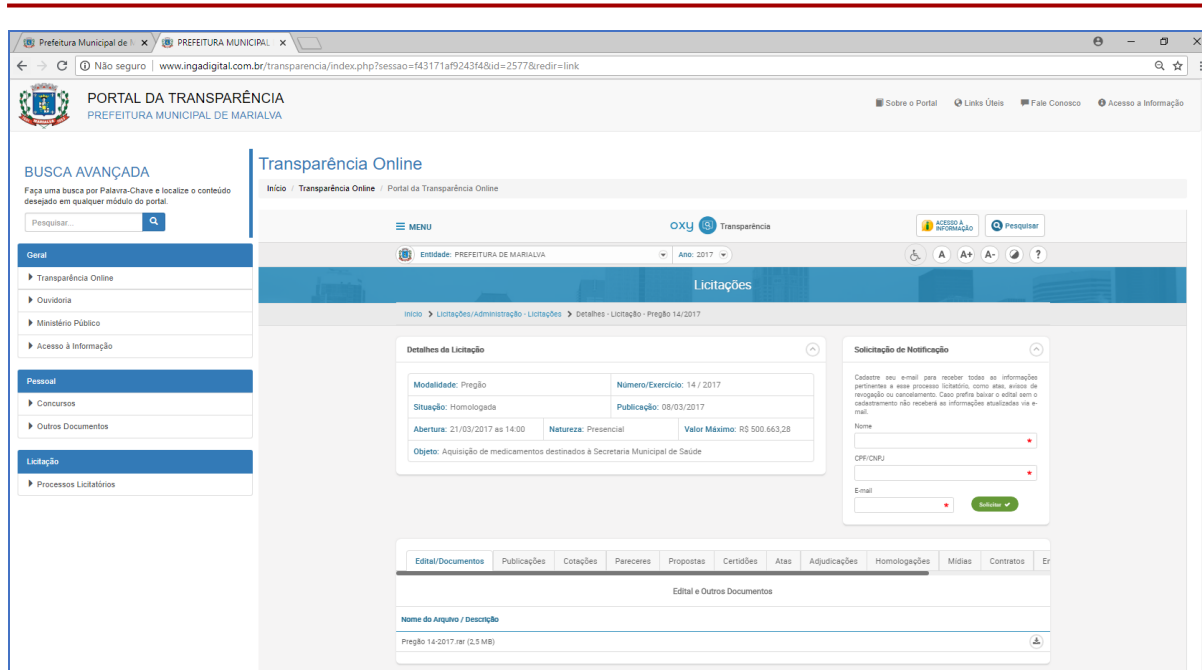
Prefeitura Municipal de M ×	PREFEITURA MUNICIPAL ×

Não seguro | www.ingadigital.com.br/transparencia/index.php?sessao=f43171af9243f4&id=2577&redir=link

PORTAL DA TRANSPARÊNCIA
PREFEITURA MUNICIPAL DE MARIALVA

Sobre o Portal	Links Úteis	Fale Conosco	Acesso a Informação

BUSCA AVANÇADA
Faça uma busca por Palavra-Chave e localize o conteúdo desejado em qualquer módulo do portal.

Pesquisar...

Geral
Transparência Online
Ouvidoria
Ministério Público
Acesso à Informação

Pessoal
Concursos
Outros Documentos

Licitação
Processos Licitatórios

Transparência Online
Início / Transparência Online / Portal da Transparência Online

MENU	oxy Transparência	ACESSO À INFORMAÇÃO	Pesquisar

Entidade: PREFEITURA DE MARIALVA	Ano: 2017	A	A+	A-	?

Licitações

Início > Licitações/Administração - Licitações > Detalhes - Licitação - Pregão 14/2017

Detalhes da Licitação

Modalidade: Pregão	Número/Exercício: 14 / 2017
Situação: Homologada	Publicação: 08/03/2017
Abertura: 21/03/2017 às 14:00	Natureza: Presencial	Valor Máximo: R$ 500.663,28
Objeto: Aquisição de medicamentos destinados à Secretaria Municipal de Saúde

Solicitação de Notificação

Cadastre seu e-mail para receber todas as informações pertinentes a esse processo licitatório, como atas, avisos de revogação ou cancelamento. Caso prefira baixar o edital sem o cadastramento não receberá as informações atualizadas via e-mail.

Nome
CPF/CNPJ
E-mail
Solicitar

Edital/Documentos	Publicações	Cotações	Pareceres	Propostas	Certidões	Atas	Adjudicações	Homologações	Mídias	Contratos	Er

Edital e Outros Documentos

Nome do Arquivo / Descrição
Pregão 14-2017.rar (2,5 MB)